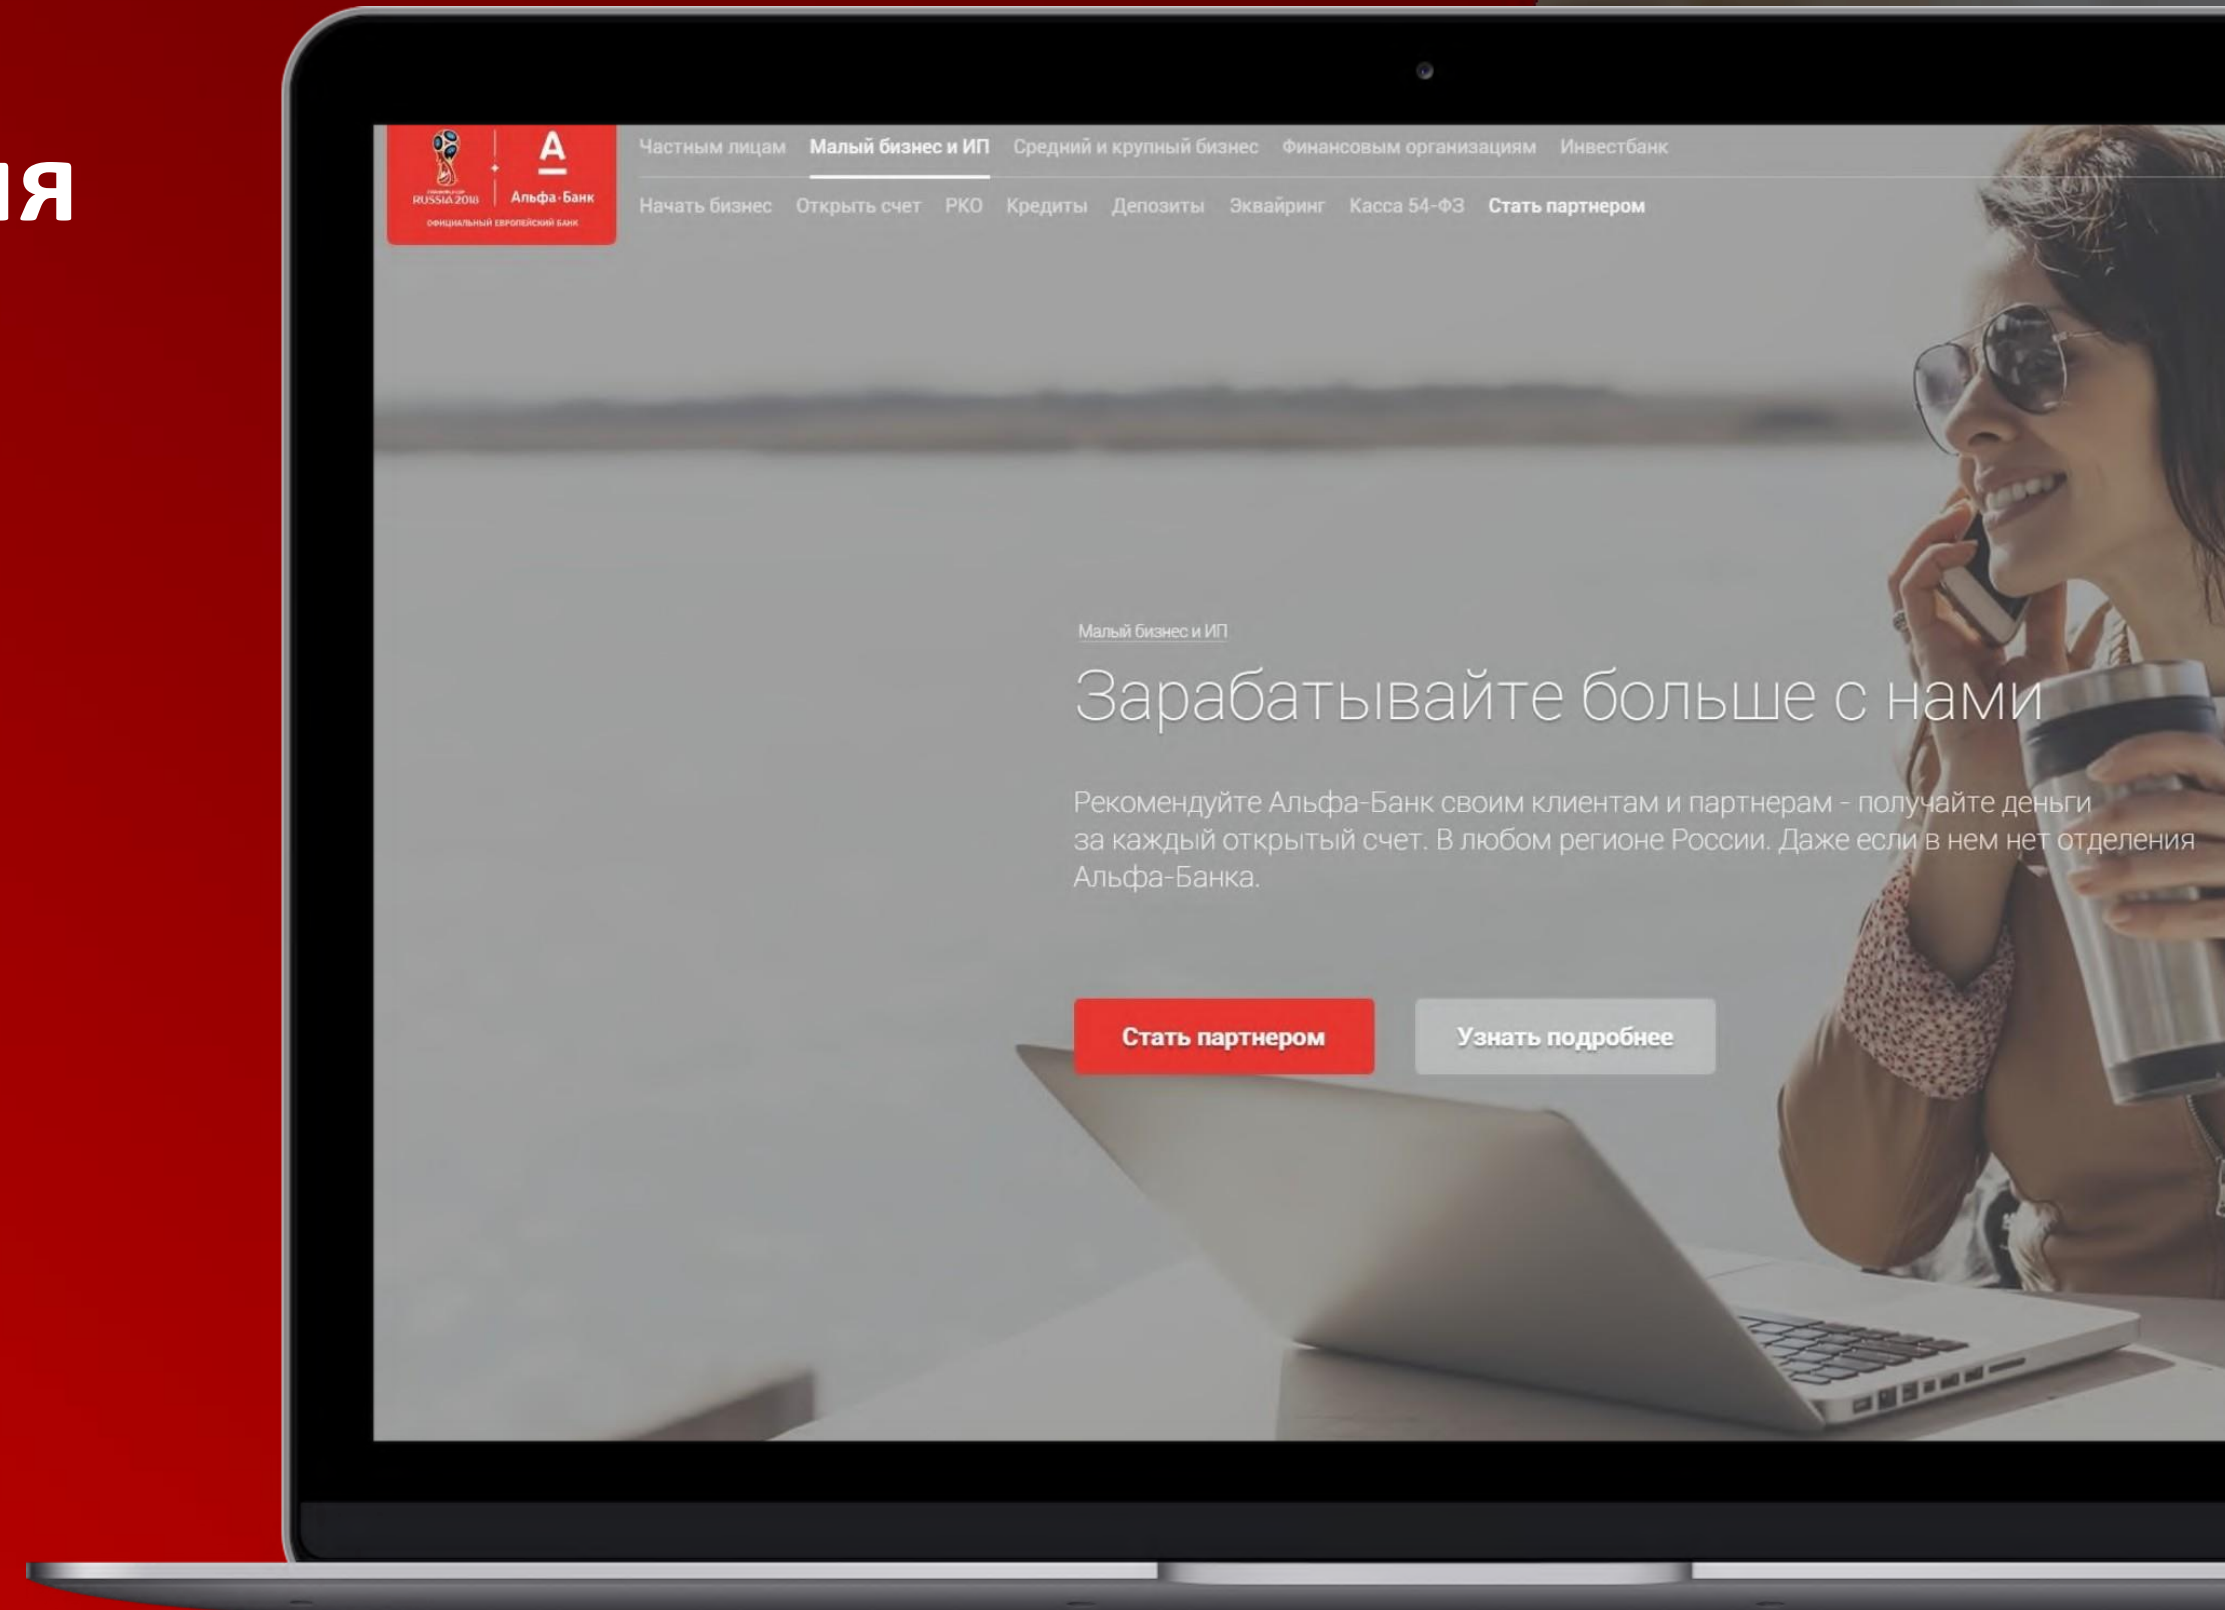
ия

RUSSIA 2018
Альфа-Банк
ОФИЦИАЛЬНЫЙ ЕВРОПЕЙСКИЙ БАНК

Частным лицам Малый бизнес и ИП Средний и крупный бизнес Финансовым организациям Инвестбанк

Начать бизнес Открыть счет РКО Кредиты Депозиты Эквайринг Касса 54-ФЗ Стать партнером

Малый бизнес и ИП

Зарабатывайте больше с нами

Рекомендуйте Альфа-Банк своим клиентам и партнерам - получайте деньги за каждый открытый счет. В любом регионе России. Даже если в нем нет отделения Альфа-Банка.

Стать партнером

Узнать подробнее